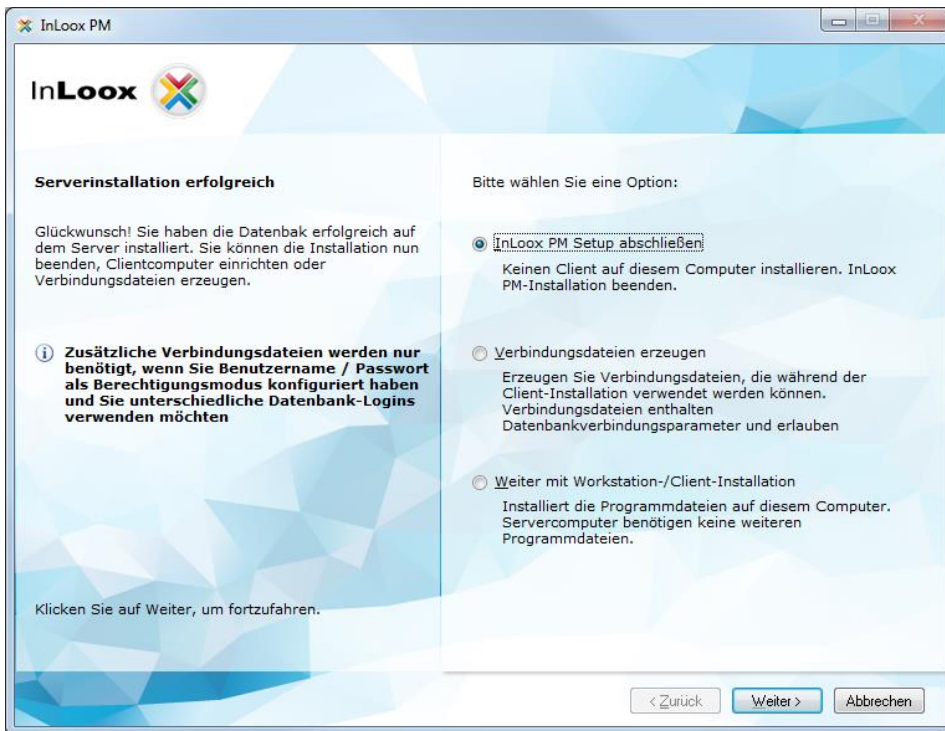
InLoox PM

InLoox

Serverinstallation erfolgreich

Glückwunsch! Sie haben die Datenbak erfolgreich auf dem Server installiert. Sie können die Installation nun beenden, Clientcomputer einrichten oder Verbindungsdateien erzeugen.

Zusätzliche Verbindungsdateien werden nur benötigt, wenn Sie Benutzername / Passwort als Berechtigungsmodus konfiguriert haben und Sie unterschiedliche Datenbank-Logins verwenden möchten

Klicken Sie auf Weiter, um fortzufahren.

Bitte wählen Sie eine Option:

InLoox PM Setup abschließen

Keinen Client auf diesem Computer installieren. InLoox PM-Installation beenden.

Verbindungsdateien erzeugen

Erzeugen Sie Verbindungsdateien, die während der Client-Installation verwendet werden können. Verbindungsdateien enthalten Datenbankverbindungsparameter und erlauben

Weiter mit Workstation-/Client-Installation

Installiert die Programmdateien auf diesem Computer. Servercomputer benötigen keine weiteren Programmdateien.

< Zurück
Weiter >
Abbrechen